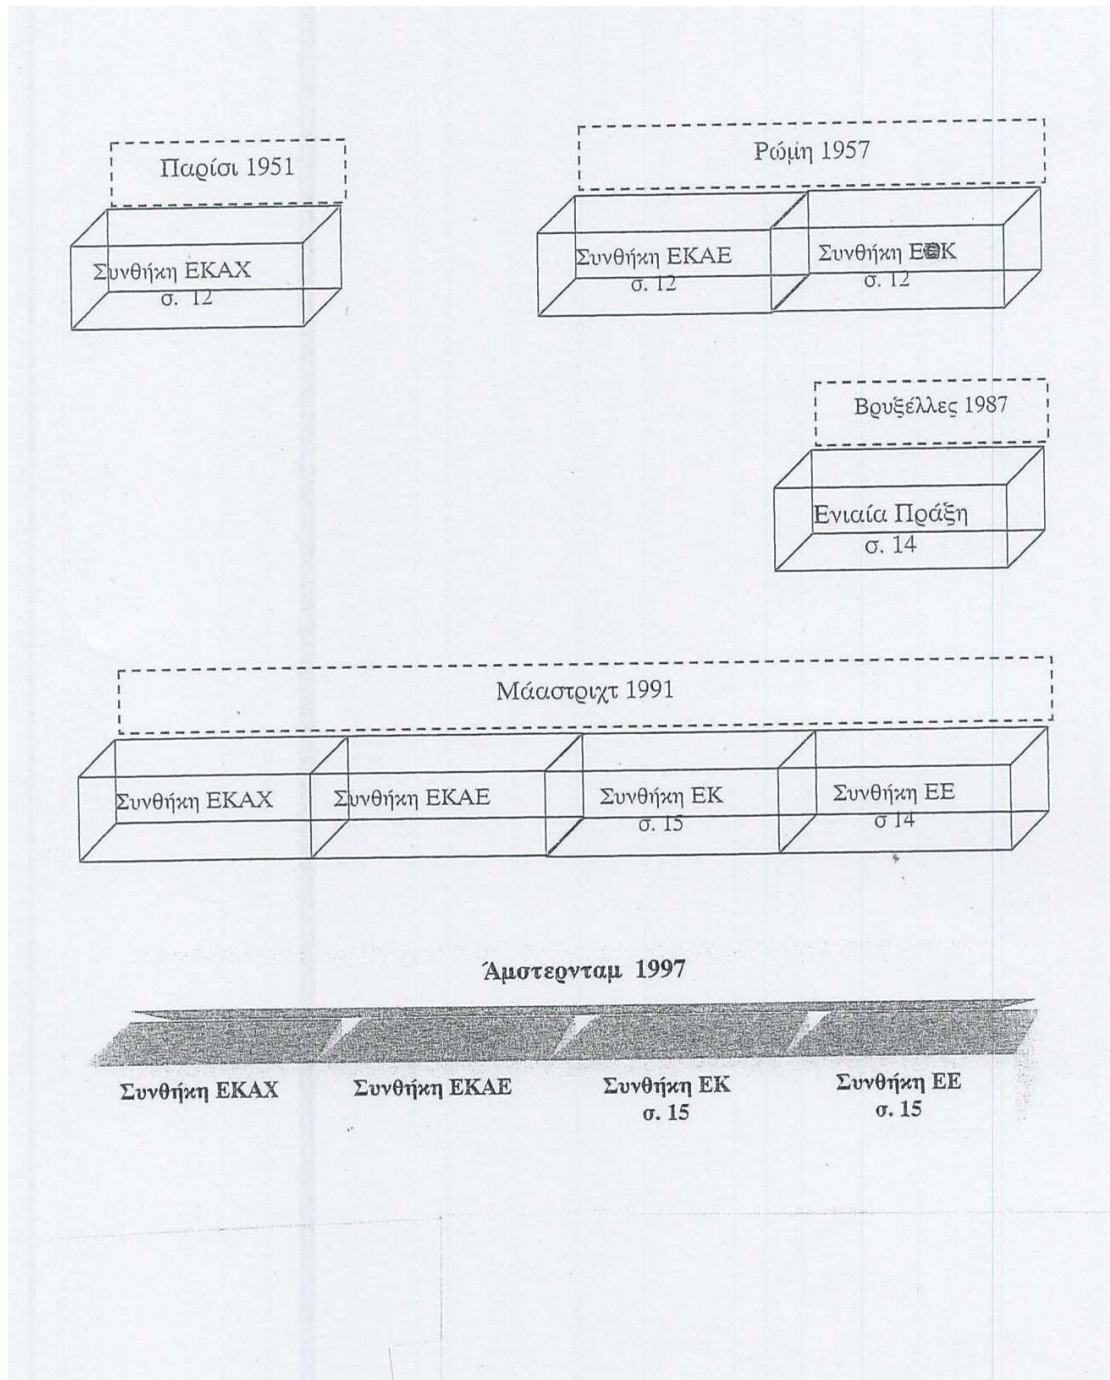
Παρίσι 1951

Συνθήκη ΕΚΑΧ
σ. 12

Ρώμη 1957

Συνθήκη ΕΚΑΕ
σ. 12

Συνθήκη ΕΟΚ
σ. 12

Βρυξέλλες 1987

Ενιαία Πράξη
σ. 14

Μάαστριχτ 1991

Συνθήκη ΕΚΑΧ

Συνθήκη ΕΚΑΕ

Συνθήκη ΕΚ
σ. 15

Συνθήκη ΕΕ
σ 14

Άμστερνταμ 1997

Συνθήκη ΕΚΑΧ

Συνθήκη ΕΚΑΕ

Συνθήκη ΕΚ
σ. 15

Συνθήκη ΕΕ
σ. 15